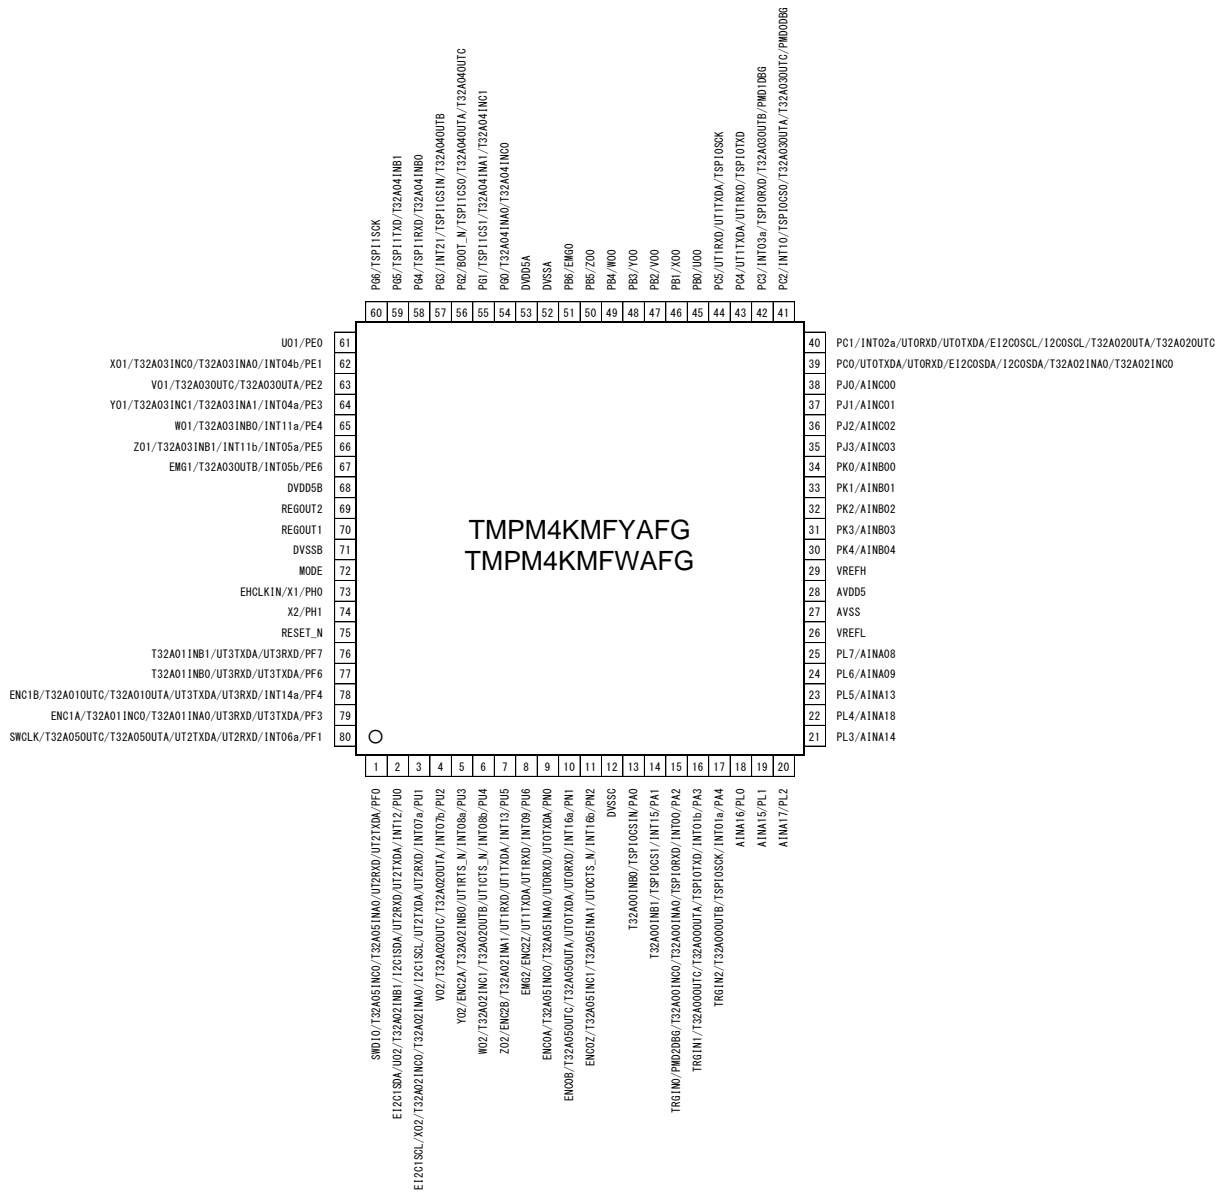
PG6/TSPI1SCK
60
PG5/TSPI1TXD/T32A04INB1
59
PG4/TSPI1RXD/T32A04INB0
58
PG3/INT21/TSPI1CSIN/T32A04OUTB
57
PG2/BOOT_N/TSPI1CS0/T32A04OUTA/T32A04OUTC
56
PG1/TSPI1CS1/T32A04INA1/T32A04INC1
55
PG0/T32A04INA0/T32A04INC0
54
DVDD5A
53
DVSSA
52
PB6/EMG0
51
PB5/Z00
50
PB4/W00
49
PB3/Y00
48
PB2/V00
47
PB1/X00
46
PB0/U00
45
PC5/UT1RXD/UT1TXDA/TSPI0SCK
44
PC4/UT1TXDA/UT1RXD/TSPI0TXD
43
PC3/INT03a/TSPI0RXD/T32A03OUTB/PMD1DBG
42
PC2/INT10/TSPI0CS0/T32A03OUTA/T32A03OUTC/PMD0DBG
41

U01/PE0 61
X01/T32A03INC0/T32A03INA0/INT04b/PE1 62
V01/T32A03OUTC/T32A03OUTA/PE2 63
Y01/T32A03INC1/T32A03INA1/INT04a/PE3 64
W01/T32A03INB0/INT11a/PE4 65
Z01/T32A03INB1/INT11b/INT05a/PE5 66
EMG1/T32A03OUTB/INT05b/PE6 67
DVDD5B 68
REGOUT2 69
REGOUT1 70
DVSSB 71
MODE 72
EHCLKIN/X1/PH0 73
X2/PH1 74
RESET_N 75
T32A01INB1/UT3TXDA/UT3RXD/PF7 76
T32A01INB0/UT3RXD/UT3TXDA/PF6 77
ENC1B/T32A01OUTC/T32A01OUTA/UT3TXDA/UT3RXD/INT14a/PF4 78
ENC1A/T32A01INC0/T32A01INA0/UT3RXD/UT3TXDA/PF3 79
SWCLK/T32A05OUTC/T32A05OUTA/UT2TXDA/UT2RXD/INT06a/PF1 80

40 PC1/INT02a/UT0RXD/UT0TXDA/EI2C0SCL/I2C0SCL/T32A02OUTA/T32A02OUTC
39 PC0/UT0TXDA/UT0RXD/EI2C0SDA/I2C0SDA/T32A02INA0/T32A02INC0
38 PJ0/AINC00
37 PJ1/AINC01
36 PJ2/AINC02
35 PJ3/AINC03
34 PK0/AINB00
33 PK1/AINB01
32 PK2/AINB02
31 PK3/AINB03
30 PK4/AINB04
29 VREFH
28 AVDD5
27 AVSS
26 VREFL
25 PL7/AINA08
24 PL6/AINA09
23 PL5/AINA13
22 PL4/AINA18
21 PL3/AINA14

TMPM4KMFYAFG
TMPM4KMFWAFG

1
SWDIO/T32A05INC0/T32A05INA0/UT2RXD/UT2TXDA/PF0
2
EI2C1SDA/U02/T32A02INB1/I2C1SDA/UT2RXD/UT2TXDA/INT12/PU0
3
EI2C1SCL/X02/T32A02INC0/T32A02INA0/I2C1SCL/UT2TXDA/UT2RXD/INT07a/PU1
4
V02/T32A02OUTC/T32A02OUTA/INT07b/PU2
5
Y02/ENC2A/T32A02INB0/UT1RTS_N/INT08a/PU3
6
W02/T32A02INC1/T32A02OUTB/UT1CTS_N/INT08b/PU4
7
Z02/ENC2B/T32A02INA1/UT1RXD/UT1TXDA/INT13/PU5
8
EMG2/ENC2Z/UT1TXDA/UT1RXD/INT09/PU6
9
ENC0A/T32A05INC0/T32A05INA0/UT0RXD/UT0TXDA/PN0
10
ENC0B/T32A05OUTC/T32A05OUTA/UT0TXDA/UT0RXD/INT16a/PN1
11
ENC0Z/T32A05INC1/T32A05INA1/UT0CTS_N/INT16b/PN2
12
DVSSC
13
T32A00INB0/TSPI0CSIN/PA0
14
T32A00INB1/TSPI0CS1/INT15/PA1
15
TRGIN0/PMD2DBG/T32A00INC0/T32A00INA0/TSPI0RXD/INT00/PA2
16
TRGIN1/T32A00OUTC/T32A00OUTA/TSPI0TXD/INT01b/PA3
17
TRGIN2/T32A00OUTB/TSPI0SCK/INT01a/PA4
18
AINA16/PL0
19
AINA15/PL1
20
AINA17/PL2